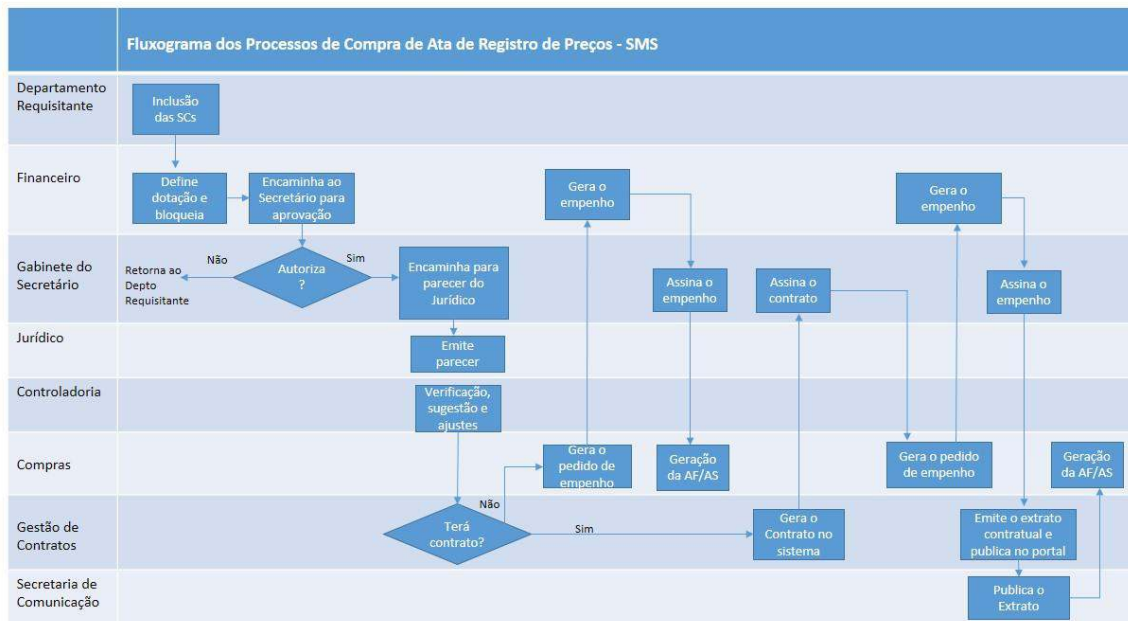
Fluxograma dos Processos de Compra de Ata de Registro de Preços - SMS

Departamento Requisitante

Inclusão das SCs

Financeiro

Define dotação e bloqueia

Encaminha ao Secretário para aprovação

Gera o empenho

Gera o empenho

Gabinete do Secretário

Retorna ao Depto Requisitante

Não

Autoriza ?

Sim

Encaminha para parecer do Jurídico

Assina o empenho

Assina o contrato

Assina o empenho

Jurídico

Emite parecer

Controladoria

Verificação, sugestão e ajustes

Compras

Gera o pedido de empenho

Geração da AF/AS

Gera o pedido de empenho

Geração da AF/AS

Gestão de Contratos

Não

Terá contrato?

Sim

Gera o Contrato no sistema

Emite o extrato contratual e publica no portal

Secretaria de Comunicação

Publica o Extrato